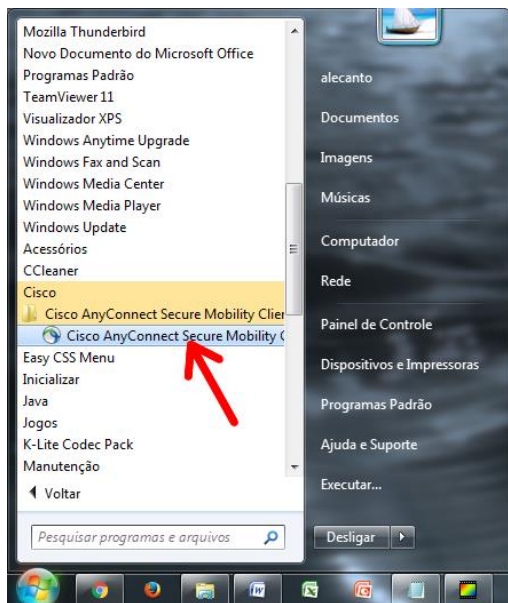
Mozilla Thunderbird
Novo Documento do Microsoft Office
Programas Padrão
TeamViewer 11
Visualizador XPS
Windows Anytime Upgrade
Windows Fax and Scan
Windows Media Center
Windows Media Player
Windows Update
Acessórios
CCleaner
Cisco
Cisco AnyConnect Secure Mobility Clier
Cisco AnyConnect Secure Mobility C
Easy CSS Menu
Inicializar
Java
Jogos
K-Lite Codec Pack
Manutenção
Voltar

Pesquisar programas e arquivos

alecanto
Documentos
Imagens
Músicas
Computador
Rede
Painel de Controle
Dispositivos e Impressoras
Programas Padrão
Ajuda e Suporte
Executar...

Desligar